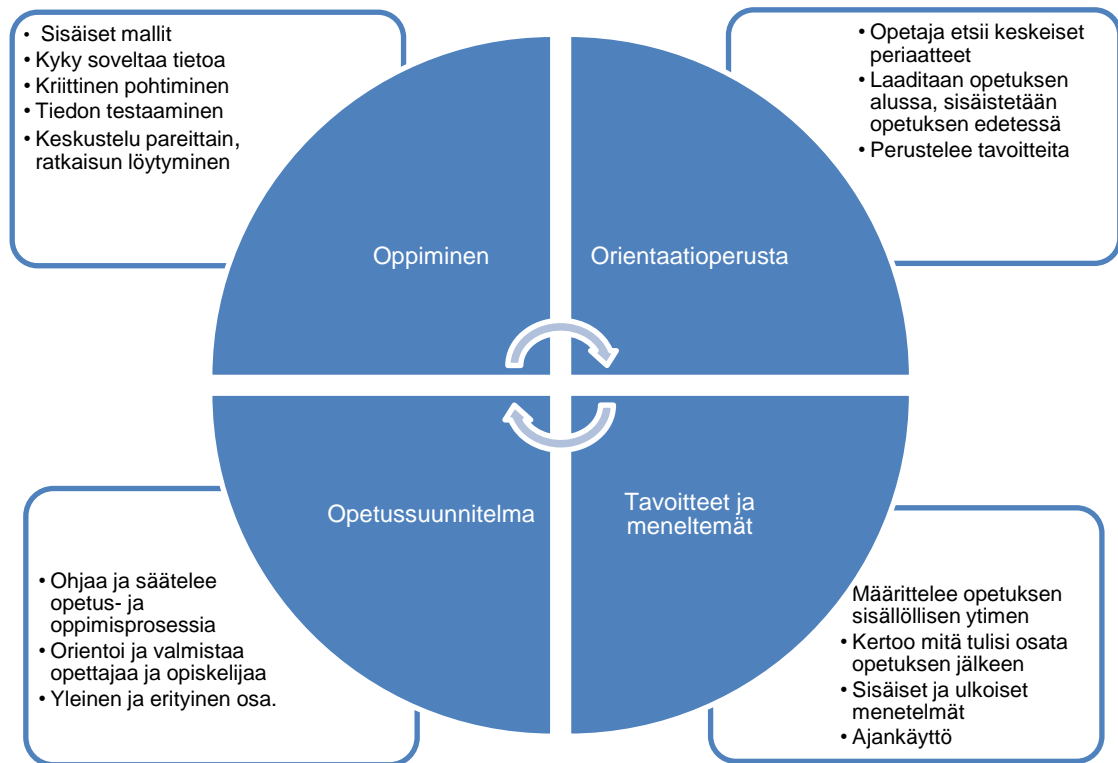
- Sisäiset mallit
- Kyky soveltaa tietoa
- Kriittinen pohtiminen
- Tiedon testaaminen
- Keskustelu pareittain, ratkaisun löytyminen

- Opetaja etsii keskeiset periaatteet
- Laaditaan opetuksen alussa, sisäistetään opetuksen edetessä
- Perustelee tavoitteita

Oppiminen

Orientaatioperusta

Opetussuunnitelma

Tavoitteet ja meneltemät

- Ohjaa ja säätelee opetus- ja oppimisprosessia
- Orientoi ja valmistaa opettajaa ja opiskelijaa
- Yleinen ja erityinen osa.

Määrittelee opetuksen sisällöllisen ytimen
- Kertoo mitä tulisi osata opetuksen jälkeen
- Sisäiset ja ulkoiset menetelmät
- Ajankäyttö